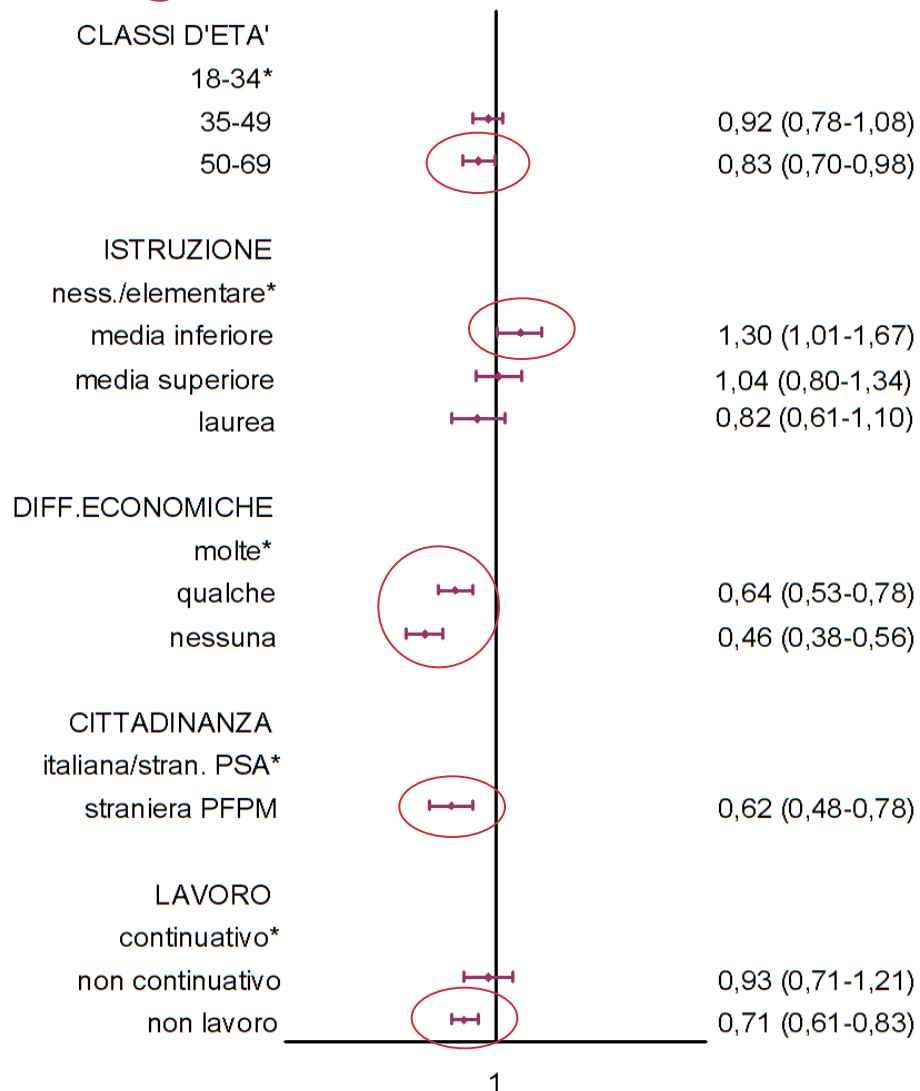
CLASSI D'ETA'
18-34*
35-49 0,92 (0,78-1,08)
50-69 0,83 (0,70-0,98)

ISTRUZIONE
ness./elementare*
media inferiore 1,30 (1,01-1,67)
media superiore 1,04 (0,80-1,34)
laurea 0,82 (0,61-1,10)

DIFF.ECONOMICHE
molte*
qualche 0,64 (0,53-0,78)
nessuna 0,46 (0,38-0,56)

CITTADINANZA
italiana/stran. PSA*
straniera PFPM 0,62 (0,48-0,78)

LAVORO
continuativo*
non continuativo 0,93 (0,71-1,21)
non lavoro 0,71 (0,61-0,83)

1